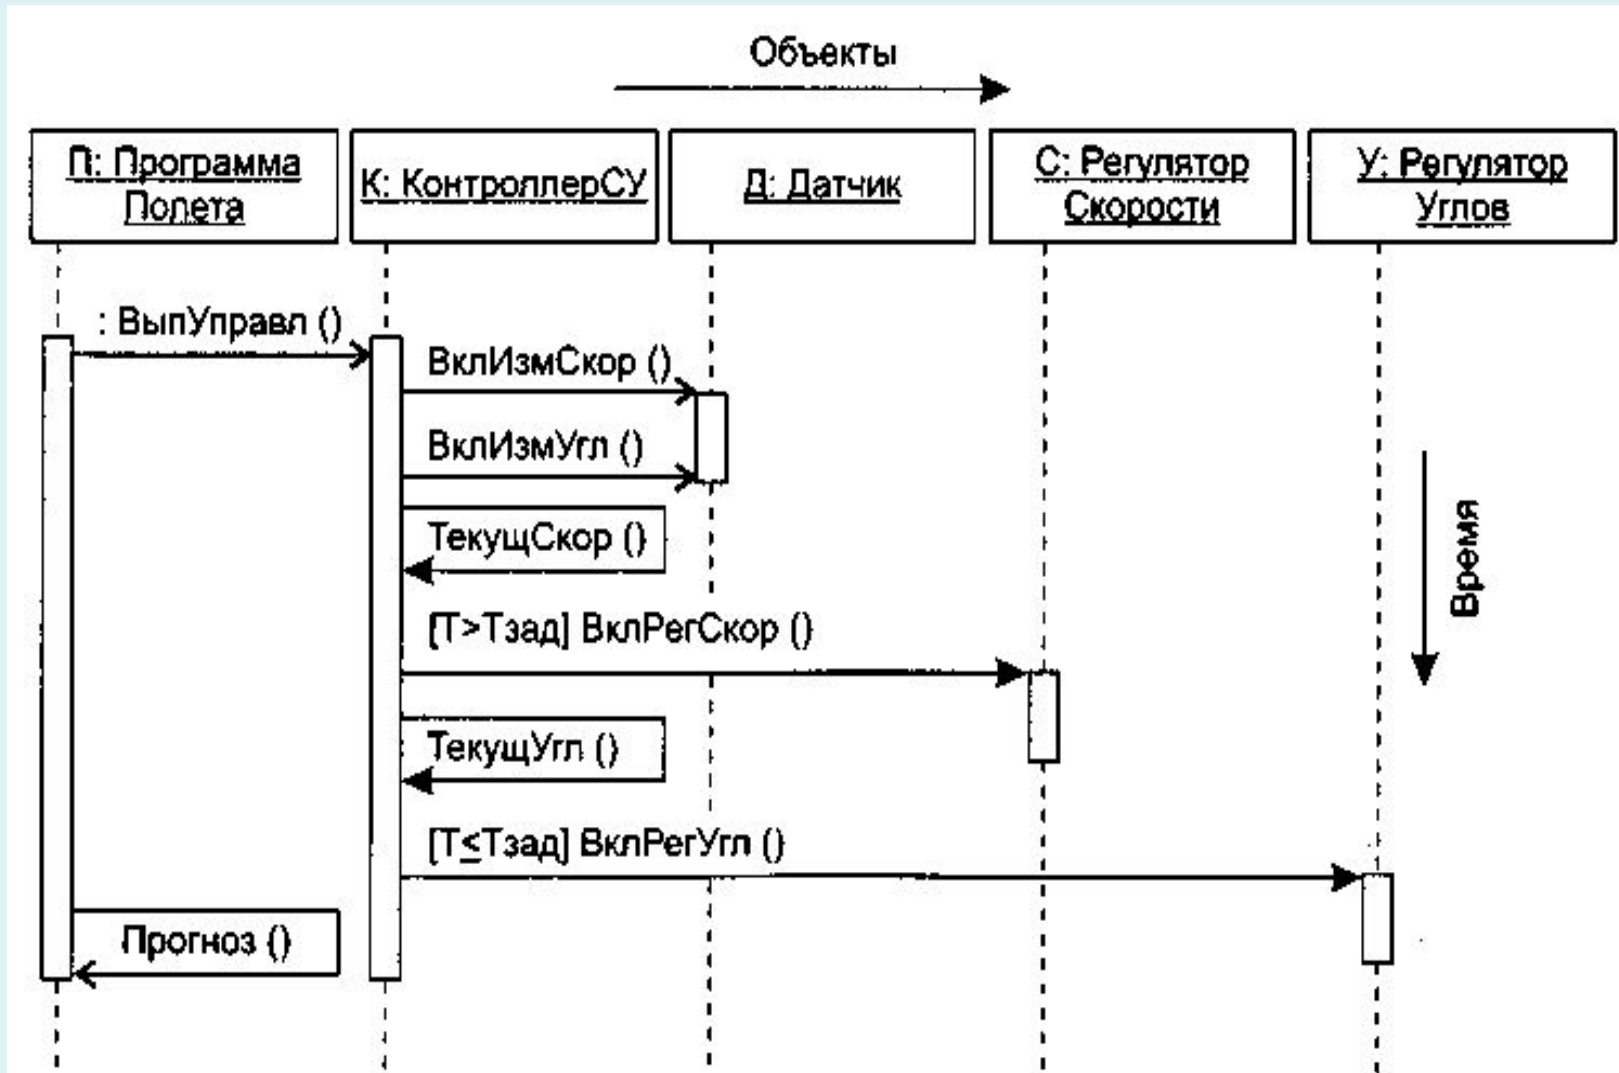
Объекты

П: Программа Полета

К: КонтроллерСУ

Д: Датчик

С: Регулятор Скорости

У: Регулятор Углов

: ВыпУправл ()

ВклИзмСкор ()

ВклИзмУгл ()

ТекущСкор ()

Время

[Т>Тзад] ВклРегСкор ()

ТекущУгл ()

[Т≤Тзад] ВклРегУгл ()

Прогноз ()